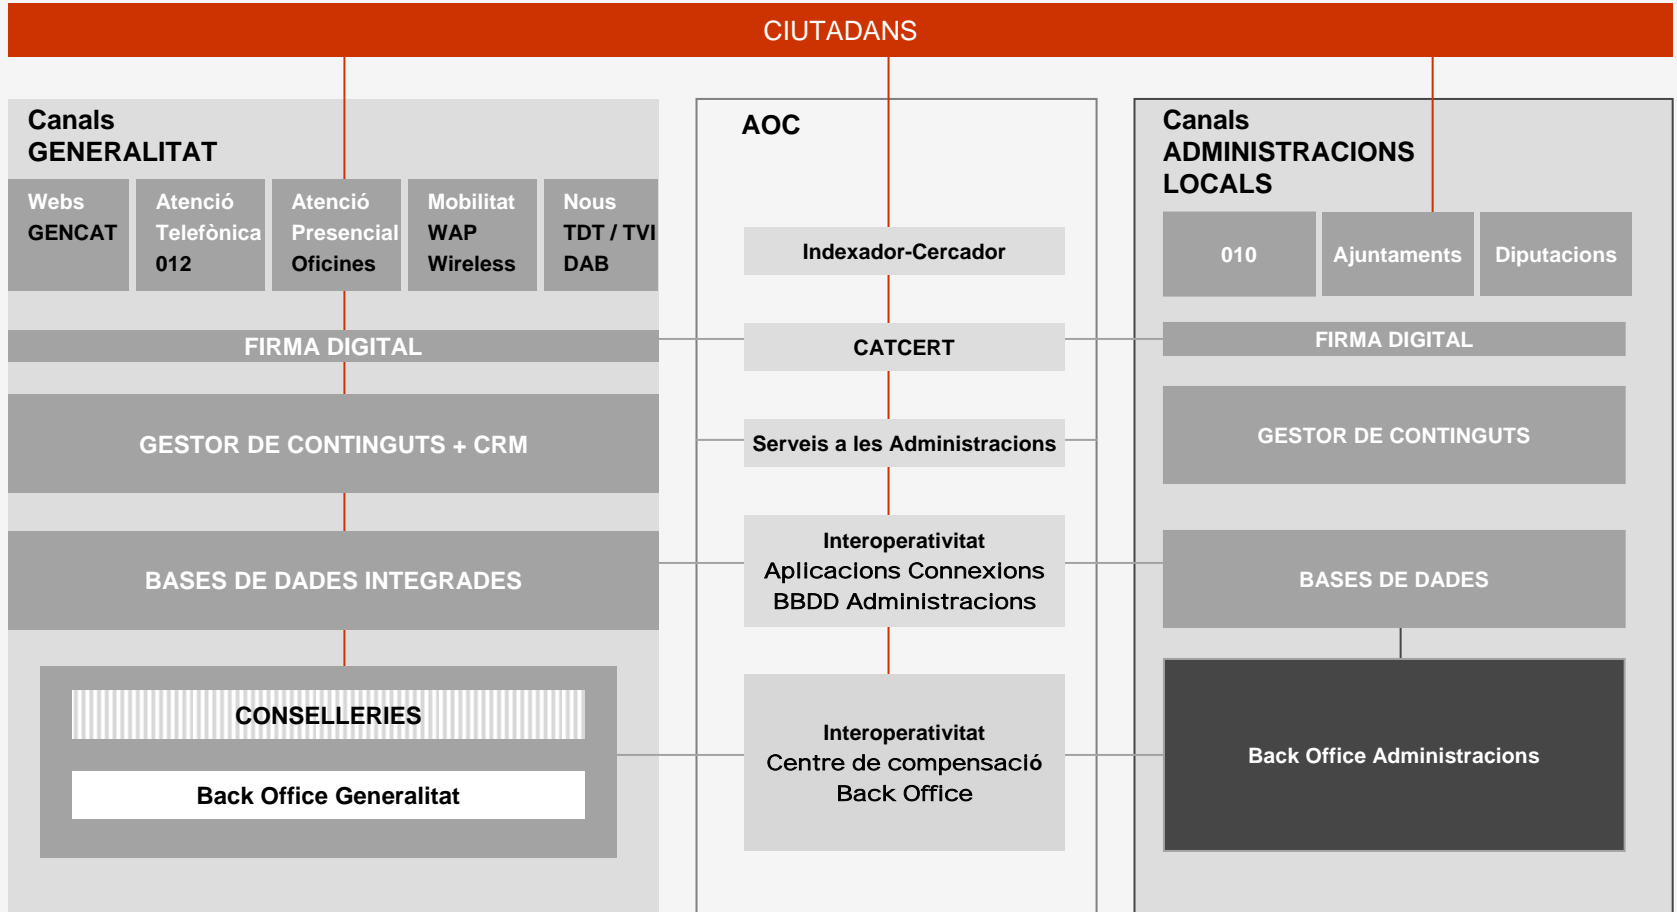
CIUTADANS

Canals GENERALITAT

Webs GENCAT

Atenció Telefònica 012

Atenció Presencial Oficines

Mobilitat WAP Wireless

Nous TDT / TVI DAB

FIRMA DIGITAL

GESTOR DE CONTINGUTS + CRM

BASES DE DADES INTEGRADES

CONSELLERIES

Back Office Generalitat

AOC

Indexador-Cercador

CATCERT

Serveis a les Administracions

Interoperativitat
Aplicacions Connexions
BBDD Administracions

Interoperativitat
Centre de compensació
Back Office

Canals ADMINISTRACIONS LOCALS

010

Ajuntaments

Diputacions

FIRMA DIGITAL

GESTOR DE CONTINGUTS

BASES DE DADES

Back Office Administracions